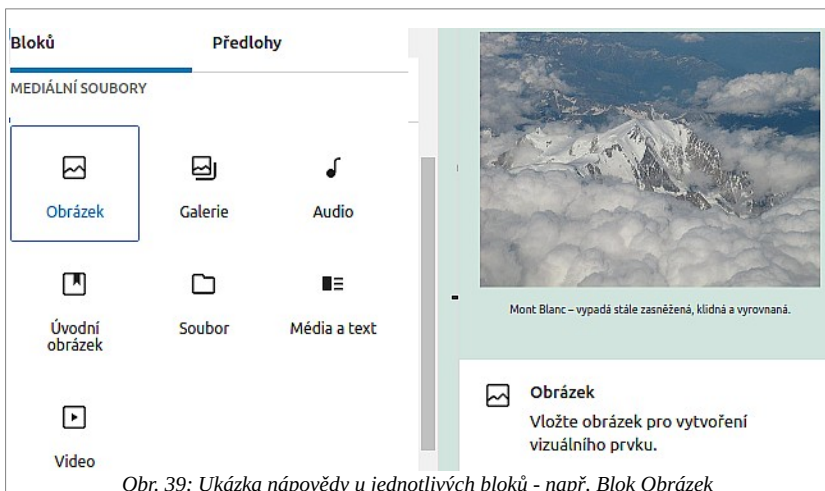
Bloků

Předlohy

MEDIÁLNÍ SOUBORY

Obrázek

Galerie

Audio

Úvodní obrázek

Soubor

Média a text

Video

Mont Blanc – vypadá stále zasněžená, klidná a vyrovnaná.

Obrázek

Vložte obrázek pro vytvoření vizuálního prvku.

Obr. 39: Ukázka nápovědy u jednotlivých bloků - např. Blok Obrázek